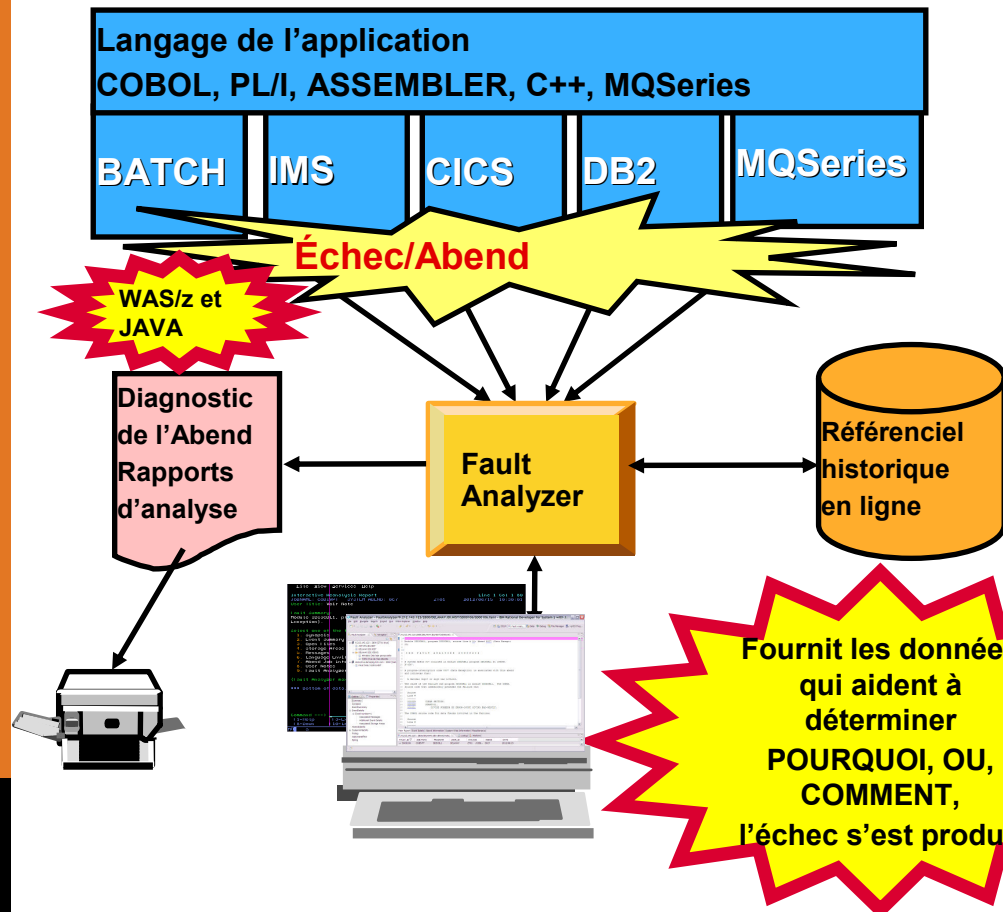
Langage de l'application
COBOL, PL/I, ASSEMBLER, C++, MQSeries

BATCH

IMS

CICS

DB2

MQSeries

Échec/Abend

WAS/z et JAVA

Diagnostic de l'Abend Rapports d'analyse

Fault Analyzer

Réferenciel historique en ligne

Fournit les donnée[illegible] qui aident à déterminer POURQUOI, OU, COMMENT, l'échec s'est produ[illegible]